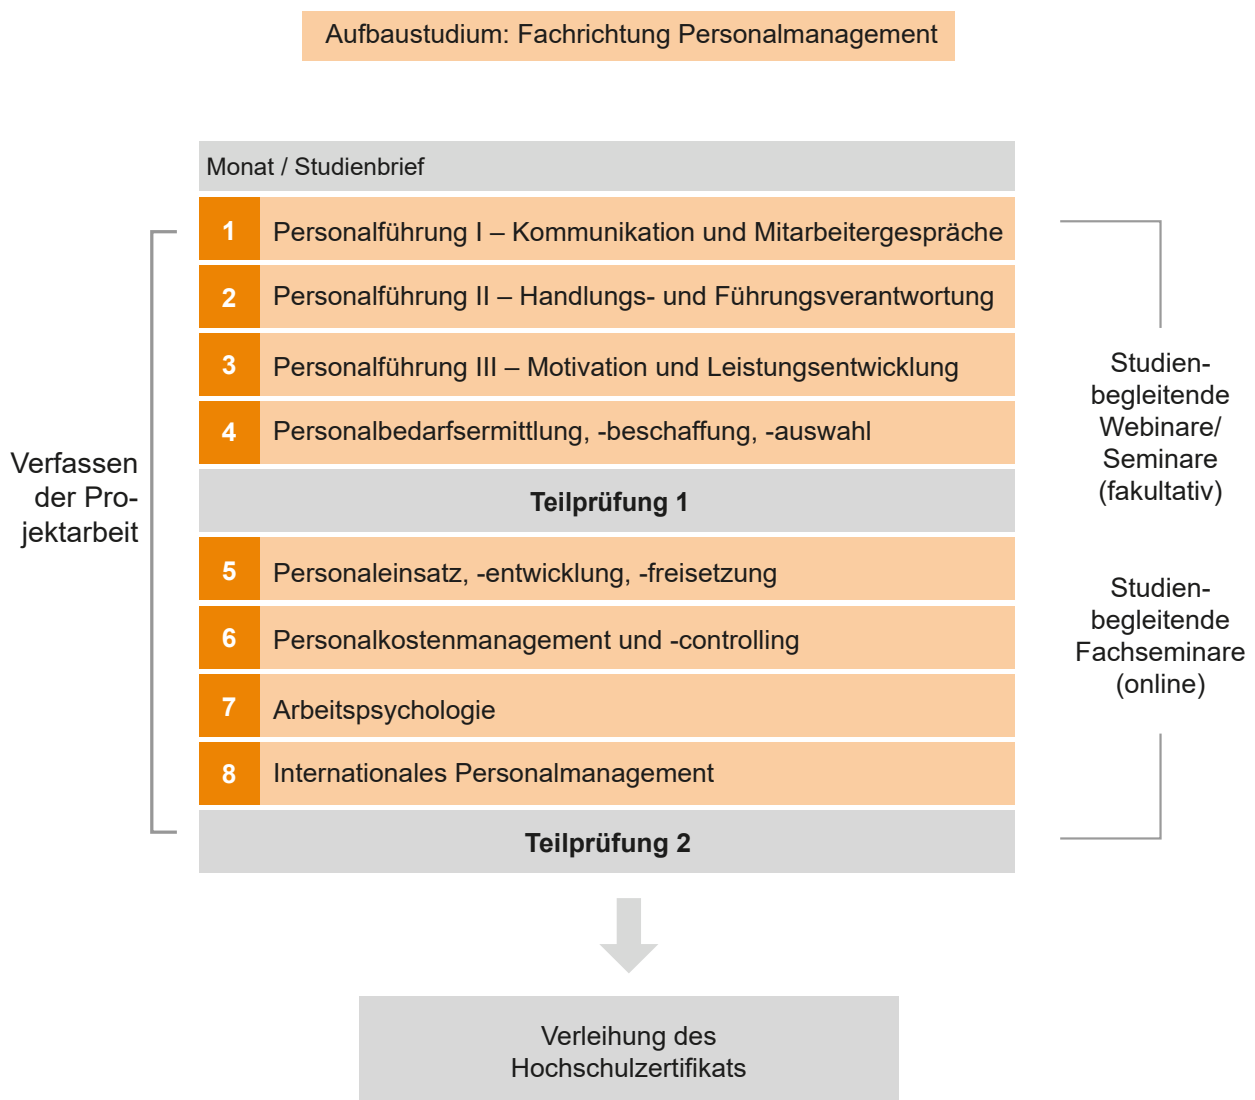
Aufbaustudium: Fachrichtung Personalmanagement

Monat / Studienbrief

1 Personalführung I – Kommunikation und Mitarbeitergespräche

2 Personalführung II – Handlungs- und Führungsverantwortung

3 Personalführung III – Motivation und Leistungsentwicklung

4 Personalbedarfsermittlung, -beschaffung, -auswahl

Teilprüfung 1

5 Personaleinsatz, -entwicklung, -freisetzung

6 Personalkostenmanagement und -controlling

7 Arbeitspsychologie

8 Internationales Personalmanagement

Teilprüfung 2

Verfassen der Projektarbeit

Studienbegleitende Webinare/ Seminare (fakultativ)

Studienbegleitende Fachseminare (online)

Verleihung des Hochschulzertifikats